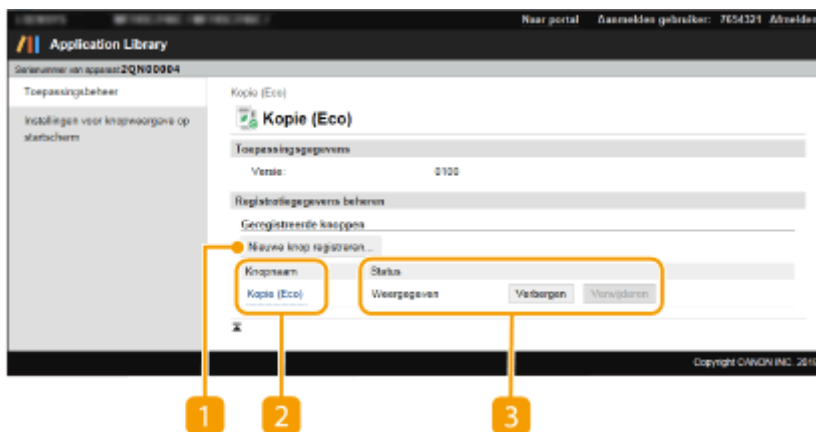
Naar portal Aanmelden gebruiker: 7654321 Afmelden

Application Library

Serienummer van apparaat 2QN00004

Toepassingsbeheer

Instellingen voor knopweergave op startscherm

Kopie (Eco)

Kopie (Eco)

Toepassingsgegevens

Versie: 0100

Registratiegegevens beheren

Geregistreerde knoppen

Nieuwe knop registreren...

| Knopnaam | Status | | |
|---|---|---|---|
| Kopie (Eco) | Weergegeven | Verbergen | Verwijderen |

Copyright CANON INC. 2016

1
2
3